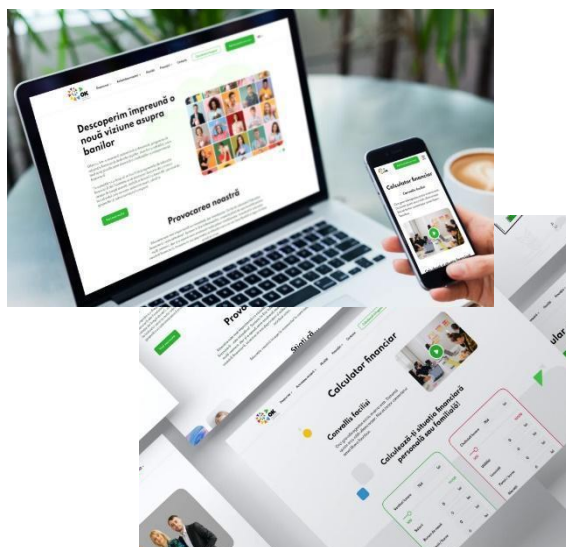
Descoperim împreună o nouă viziune asupra banilor

Provocarea noastră

Calculator financiar

Consilia facilă

Calculator financiar

Consiliu facilă

Calculează-ți situația financiară personală sau familială

Provo

Știri